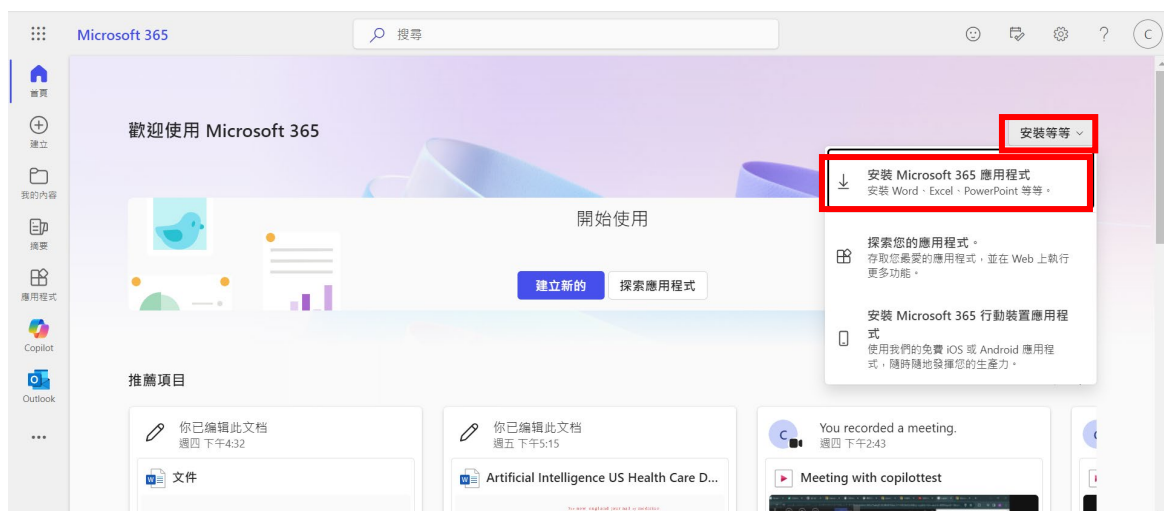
Microsoft 365

搜尋

C

首頁

建立

我的內容

摘要

應用程式

Copilot

Outlook

...

歡迎使用 Microsoft 365

安裝等等

安裝 Microsoft 365 應用程式
安裝 Word、Excel、PowerPoint 等等。

探索您的應用程式。
存取您最愛的應用程式，並在 Web 上執行更多功能。

安裝 Microsoft 365 行動裝置應用程式
使用我們的免費 iOS 或 Android 應用程式，隨時隨地發揮您的生產力。

開始使用

建立新的

探索應用程式

推薦項目

你已编辑此文档
週四 下午4:32

文件

你已编辑此文档
週五 下午5:15

Artificial Intelligence US Health Care D...

You recorded a meeting.
週四 下午2:43

Meeting with copilottest